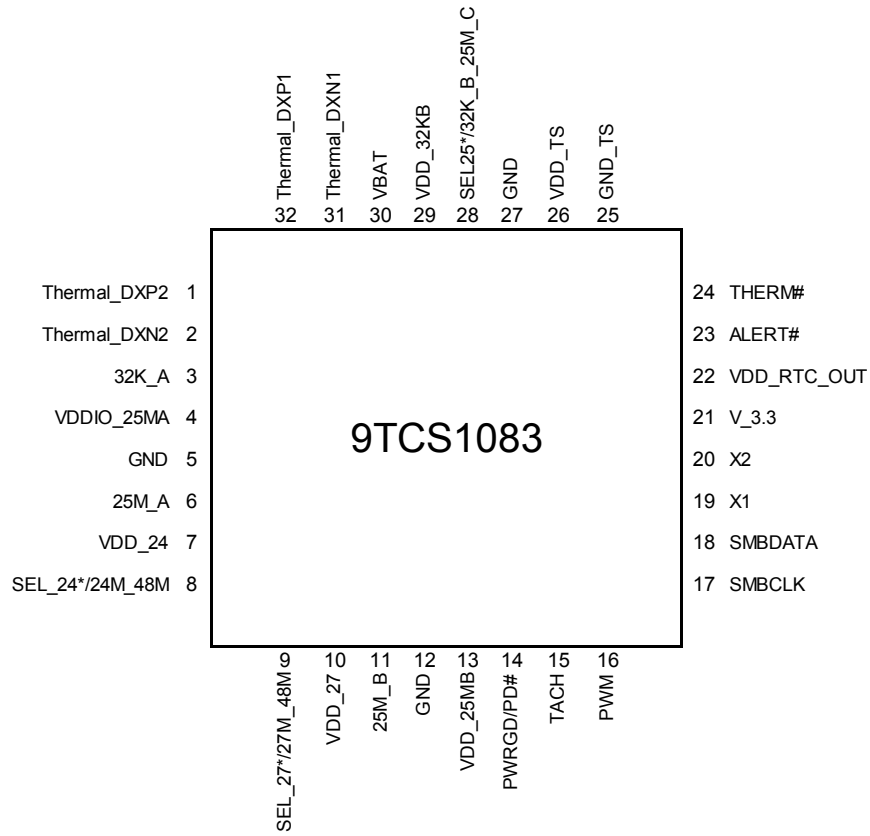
Thermal_DXP1 32
Thermal_DXN1 31
VBAT 30
VDD_32KB 29
SEL25*/32K_B_25M_C 28
GND 27
VDD_TS 26
GND_TS 25

Thermal_DXP2 1
Thermal_DXN2 2
32K_A 3
VDDIO_25MA 4
GND 5
25M_A 6
VDD_24 7
SEL_24*/24M_48M 8

9TCS1083

24 THERM#
23 ALERT#
22 VDD_RTC_OUT
21 V_3.3
20 X2
19 X1
18 SMBDATA
17 SMBCLK

9 SEL_27*/27M_48M
10 VDD_27
11 25M_B
12 GND
13 VDD_25MB
14 PWRGD/PD#
15 TACH
16 PWM